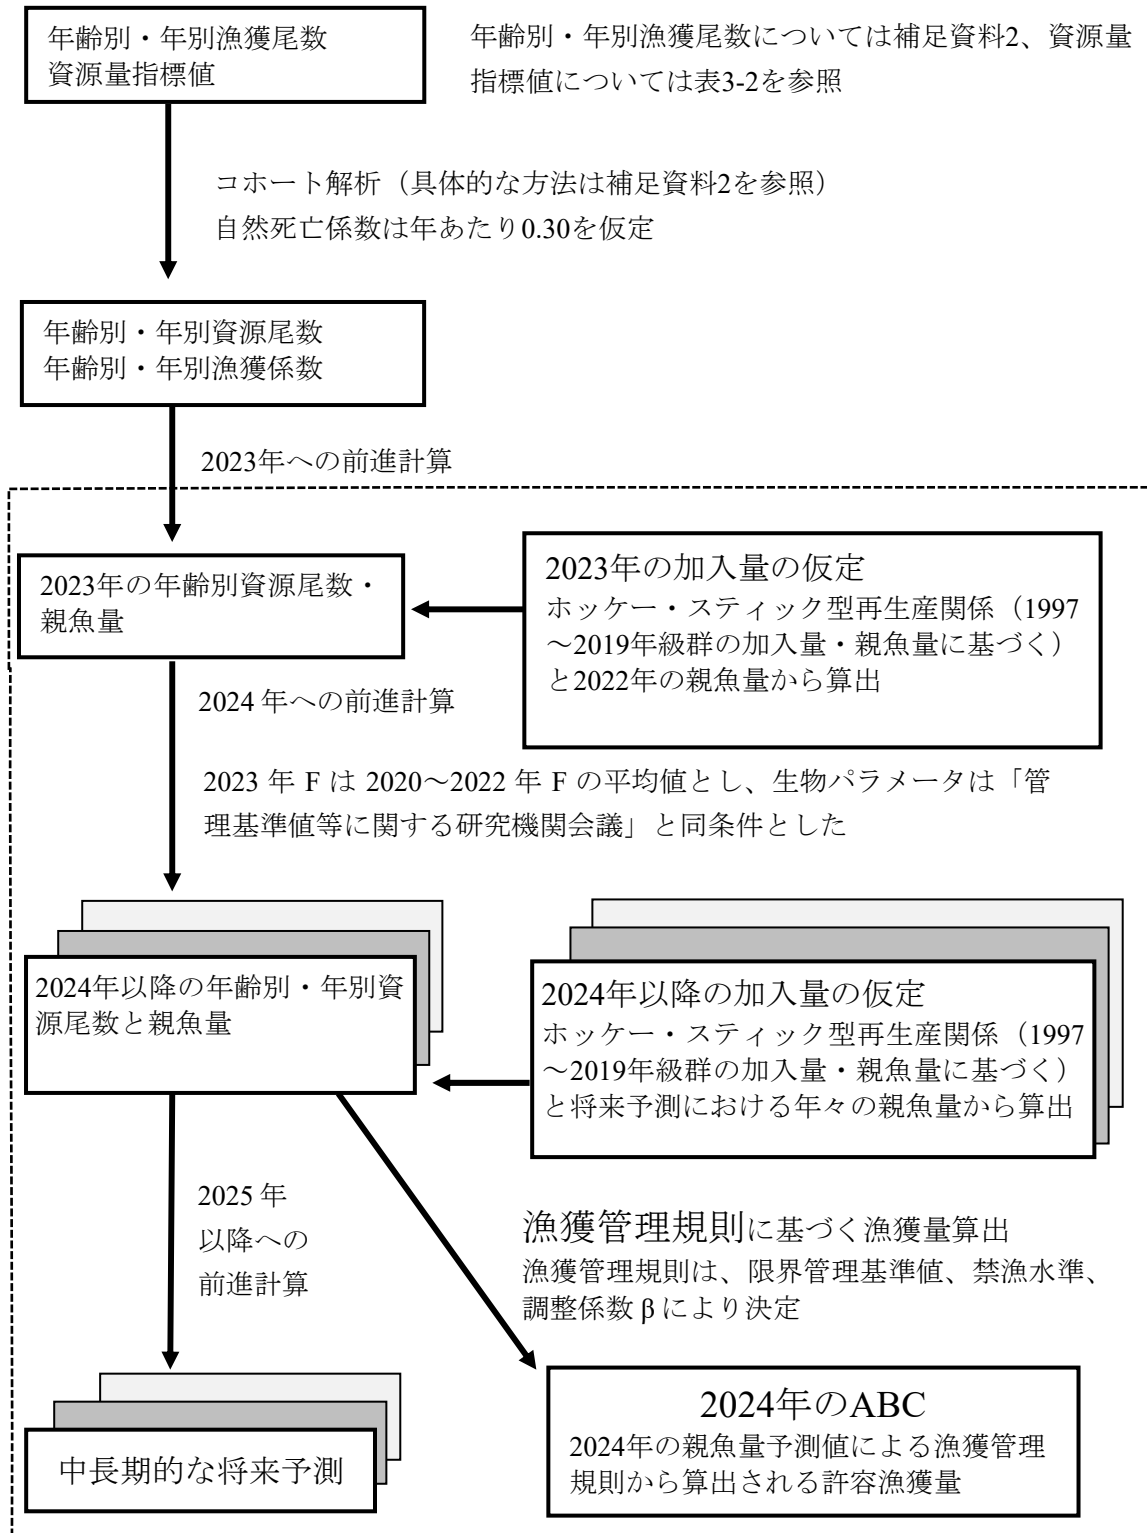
年齢別・年別漁獲尾数
資源量指標値

年齢別・年別漁獲尾数については補足資料2、資源量指標値については表3-2を参照

コホート解析（具体的な方法は補足資料2を参照）
自然死亡係数は年あたり0.30を仮定

年齢別・年別資源尾数
年齢別・年別漁獲係数

2023年への前進計算

2023年の年齢別資源尾数・親魚量

2023年の加入量の仮定
ホッケー・スティック型再生産関係（1997～2019年級群の加入量・親魚量に基づく）と2022年の親魚量から算出

2024 年への前進計算

2023 年 F は 2020～2022 年 F の平均値とし、生物パラメータは「管理基準値等に関する研究機関会議」と同条件とした

2024年以降の年齢別・年別資源尾数と親魚量

2024年以降の加入量の仮定
ホッケー・スティック型再生産関係（1997～2019年級群の加入量・親魚量に基づく）と将来予測における年々の親魚量から算出

2025 年
以降への
前進計算

漁獲管理規則に基づく漁獲量算出
漁獲管理規則は、限界管理基準値、禁漁水準、調整係数 β により決定

中長期的な将来予測

2024年のABC
2024年の親魚量予測値による漁獲管理規則から算出される許容漁獲量